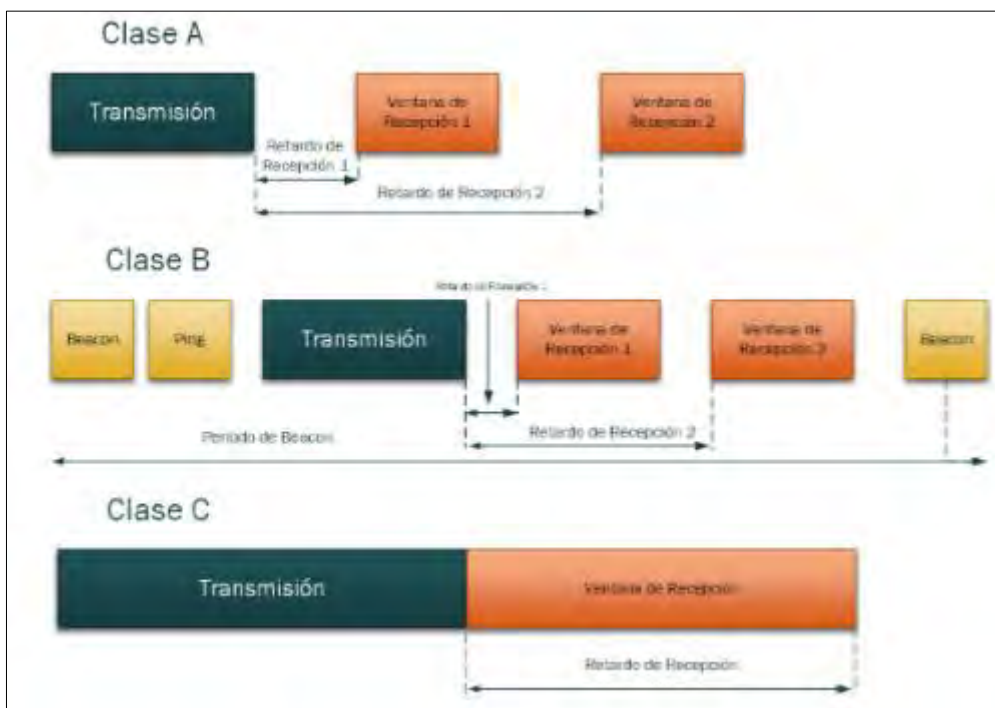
Clase A

Transmisión

Ventana de Recepción 1

Ventana de Recepción 2

Retardo de Recepción 1

Retardo de Recepción 2

Clase B

Beacon

Ping

Transmisión

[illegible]

Ventana de Recepción 1

Ventana de Recepción 2

Beacon

Periodo de Beacon

Retardo de Recepción 2

Clase C

Transmisión

Ventana de Recepción

Retardo de Recepción